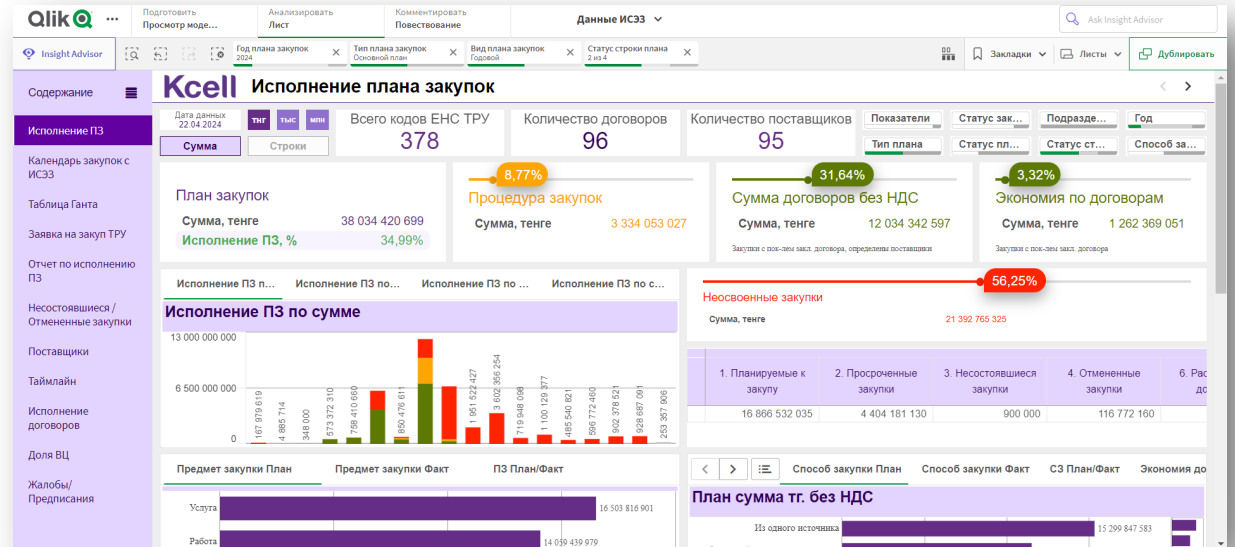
Qlik ··· Подготовить Просмотр моде... Анализировать Лист Комментировать Повествование Данные ИСЭЗ Ask Insight Advisor

Insight Advisor Год плана закупок 2024 Тип плана закупок Основной план Вид плана закупок Годовой Статус строки плана 2 из 4 Закладки Листы Дублировать

Содержание
Исполнение ПЗ
Календарь закупок с ИСЭЗ
Таблица Ганта
Заявка на закуп ТРУ
Отчет по исполнению ПЗ
Несостоявшиеся / Отмененные закупки
Поставщики
Таймлайн
Исполнение договоров
Доля ВЦ
Жалобы/ Предписания

Kcell Исполнение плана закупок

Дата данных 22.04.2024 тнг тыс млн
Сумма Строки
Всего кодов ЕНС ТРУ 378
Количество договоров 96
Количество поставщиков 95
Показатели Статус закуп... Подразде... Год
Тип плана Статус пл... Статус ст... Способ за...

План закупок
Сумма, тенге 38 034 420 699
Исполнение ПЗ, % 34,99%

8,77%
Процедура закупок
Сумма, тенге 3 334 053 027

31,64%
Сумма договоров без НДС
Сумма, тенге 12 034 342 597
Закупки с пок-лем закл. договора, определены поставщики

3,32%
Экономия по договорам
Сумма, тенге 1 262 369 051
Закупки с пок-лем закл. договора

Исполнение ПЗ п... Исполнение ПЗ по... Исполнение ПЗ по ... Исполнение ПЗ по с...
Исполнение ПЗ по сумме
13 000 000 000
6 500 000 000
0
167 979 619 4 885 714 348 000 573 372 310 758 410 660 850 476 611 1 951 522 427 3 602 356 254 719 948 098 1 100 129 377 485 540 821 596 772 460 902 378 521 928 687 091 253 357 906

56,25%
Неосвоенные закупки
Сумма, тенге 21 392 765 325

| 1. Планируемые к закупу | 2. Просроченные закупки | 3. Несостоявшиеся закупки | 4. Отмененные закупки | 6. Ра... до... |
|---|---|---|---|---|
| 16 866 532 035 | 4 404 181 130 | 900 000 | 116 772 160 | |

Предмет закупки План Предмет закупки Факт ПЗ План/Факт
Услуга 16 503 816 901
Работа 14 059 439 979

Способ закупки План Способ закупки Факт СЗ План/Факт Экономия до...
План сумма тг. без НДС
Из одного источника 15 299 847 583